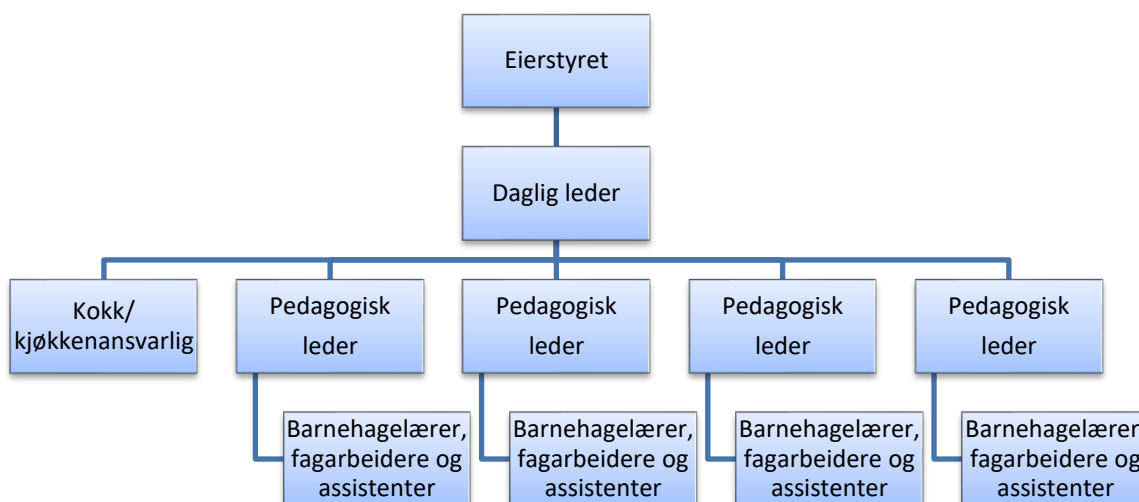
Eierstyret

Daglig leder

Kokk/ kjøkkenansvarlig

Pedagogisk leder

Pedagogisk leder

Pedagogisk leder

Pedagogisk leder

Barnehagelærer, fagarbeidere og assistenter

Barnehagelærer, fagarbeidere og assistenter

Barnehagelærer, fagarbeidere og assistenter

Barnehagelærer, fagarbeidere og assistenter